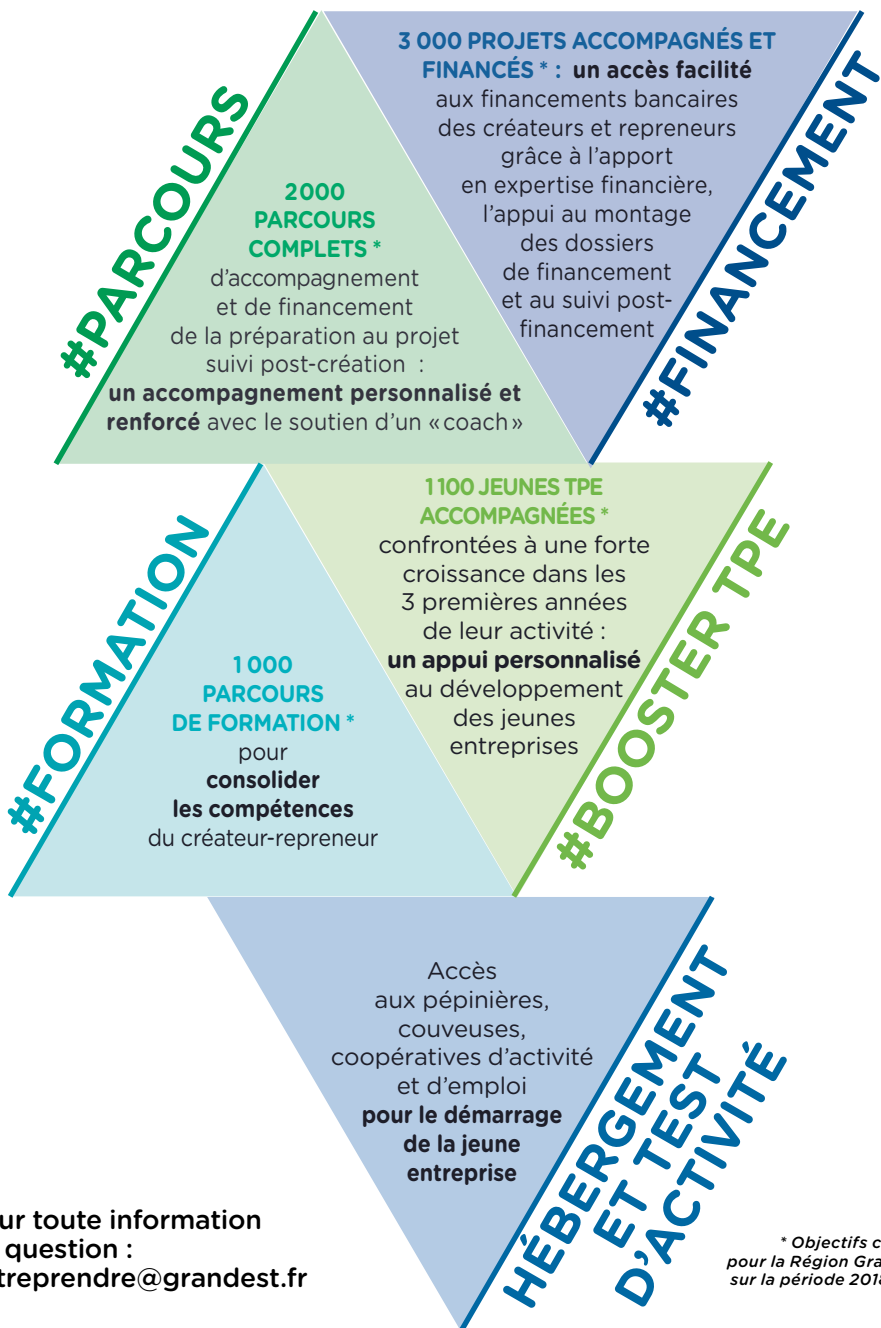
#PARCOURS

2000 PARCOURS COMPLETS * d'accompagnement et de financement de la préparation au projet suivi post-création : un accompagnement personnalisé et renforcé avec le soutien d'un « coach »

3 000 PROJETS ACCOMPAGNÉS ET FINANCÉS * : un accès facilité aux financements bancaires des créateurs et repreneurs grâce à l'apport en expertise financière, l'appui au montage des dossiers de financement et au suivi post-financement

#FINANCEMENT

#FORMATION

1 000 PARCOURS DE FORMATION * pour consolider les compétences du créateur-repreneur

1100 JEUNES TPE ACCOMPAGNÉES * confrontées à une forte croissance dans les 3 premières années de leur activité : un appui personnalisé au développement des jeunes entreprises

#BOOSTER TPE

Accès aux pépinières, couveuses, coopératives d'activité et d'emploi pour le démarrage de la jeune entreprise

HÉBERGEMENT ET TEST D'ACTIVITÉ

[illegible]ur toute information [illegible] question : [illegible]treprendre@grandest.fr

* Objectifs c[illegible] pour la Région Gra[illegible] sur la période 201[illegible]